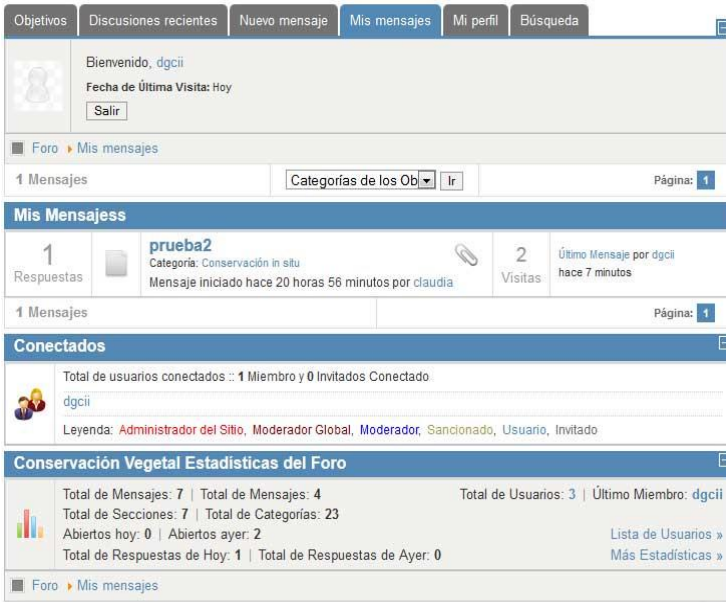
Objetivos | Discusiones recientes | Nuevo mensaje | Mis mensajes | Mi perfil | Búsqueda

Bienvenido, dgcii
Fecha de Última Visita: Hoy
Salir

Foro ▸ Mis mensajes

1 Mensajes
Categorías de los Ob ▾ Ir
Página: 1

Mis Mensajess

1 Respuestas
prueba2
Categoría: Conservación in situ
Mensaje iniciado hace 20 horas 56 minutos por claudia
2 Visitas
Último Mensaje por dgcii hace 7 minutos

1 Mensajes
Página: 1

Conectados

Total de usuarios conectados :: 1 Miembro y 0 Invitados Conectado
dgcii
Leyenda: Administrador del Sitio, Moderador Global, Moderador, Sancionado, Usuario, Invitado

Conservación Vegetal Estadisticas del Foro

Total de Mensajes: 7 | Total de Mensajes: 4
Total de Secciones: 7 | Total de Categorías: 23
Abiertos hoy: 0 | Abiertos ayer: 2
Total de Respuestas de Hoy: 1 | Total de Respuestas de Ayer: 0
Total de Usuarios: 3 | Último Miembro: dgcii
Lista de Usuarios »
Más Estadísticas »

Foro ▸ Mis mensajes